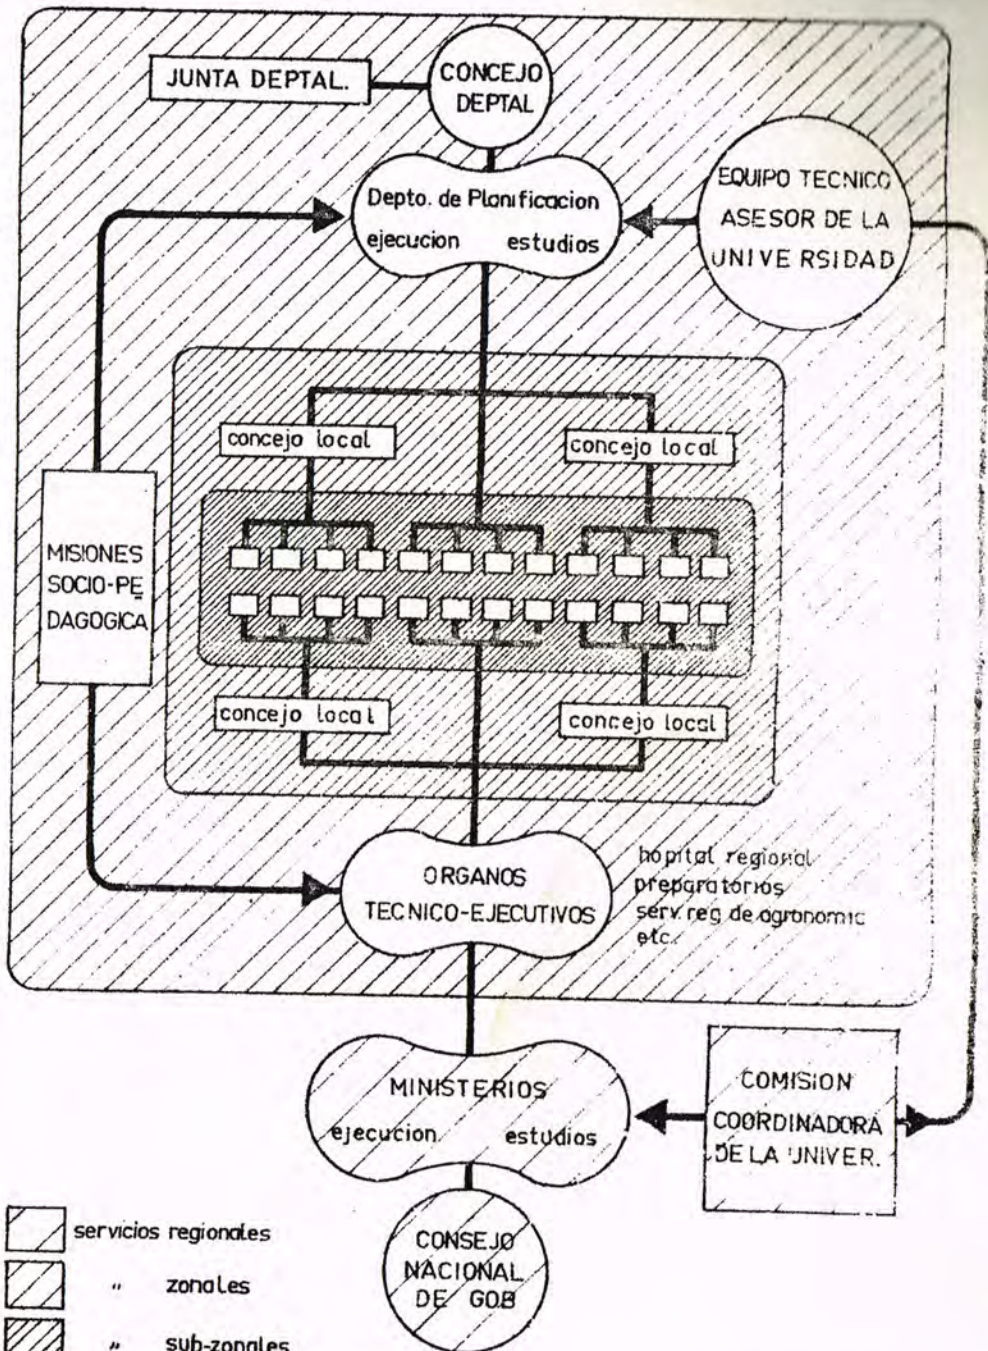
JUNTA DEPTAL.

CONCEJO DEPTAL

Depto. de Planificacion
ejecucion estudios

EQUIPO TECNICO ASESOR DE LA UNIVERSIDAD

concejo local

concejo local

MISIONES SOCIO-PEDAGOGICA

concejo local

concejo local

ORGANOS TECNICO-EJECUTIVOS

hopital regional
preparatorios
serv. reg de agronomic
etc.

MINISTERIOS
ejecucion estudios

COMISION COORDINADORA DE LA UNIVER.

CONSEJO NACIONAL DE GOB

servicios regionales
" zonales
" sub-zonales